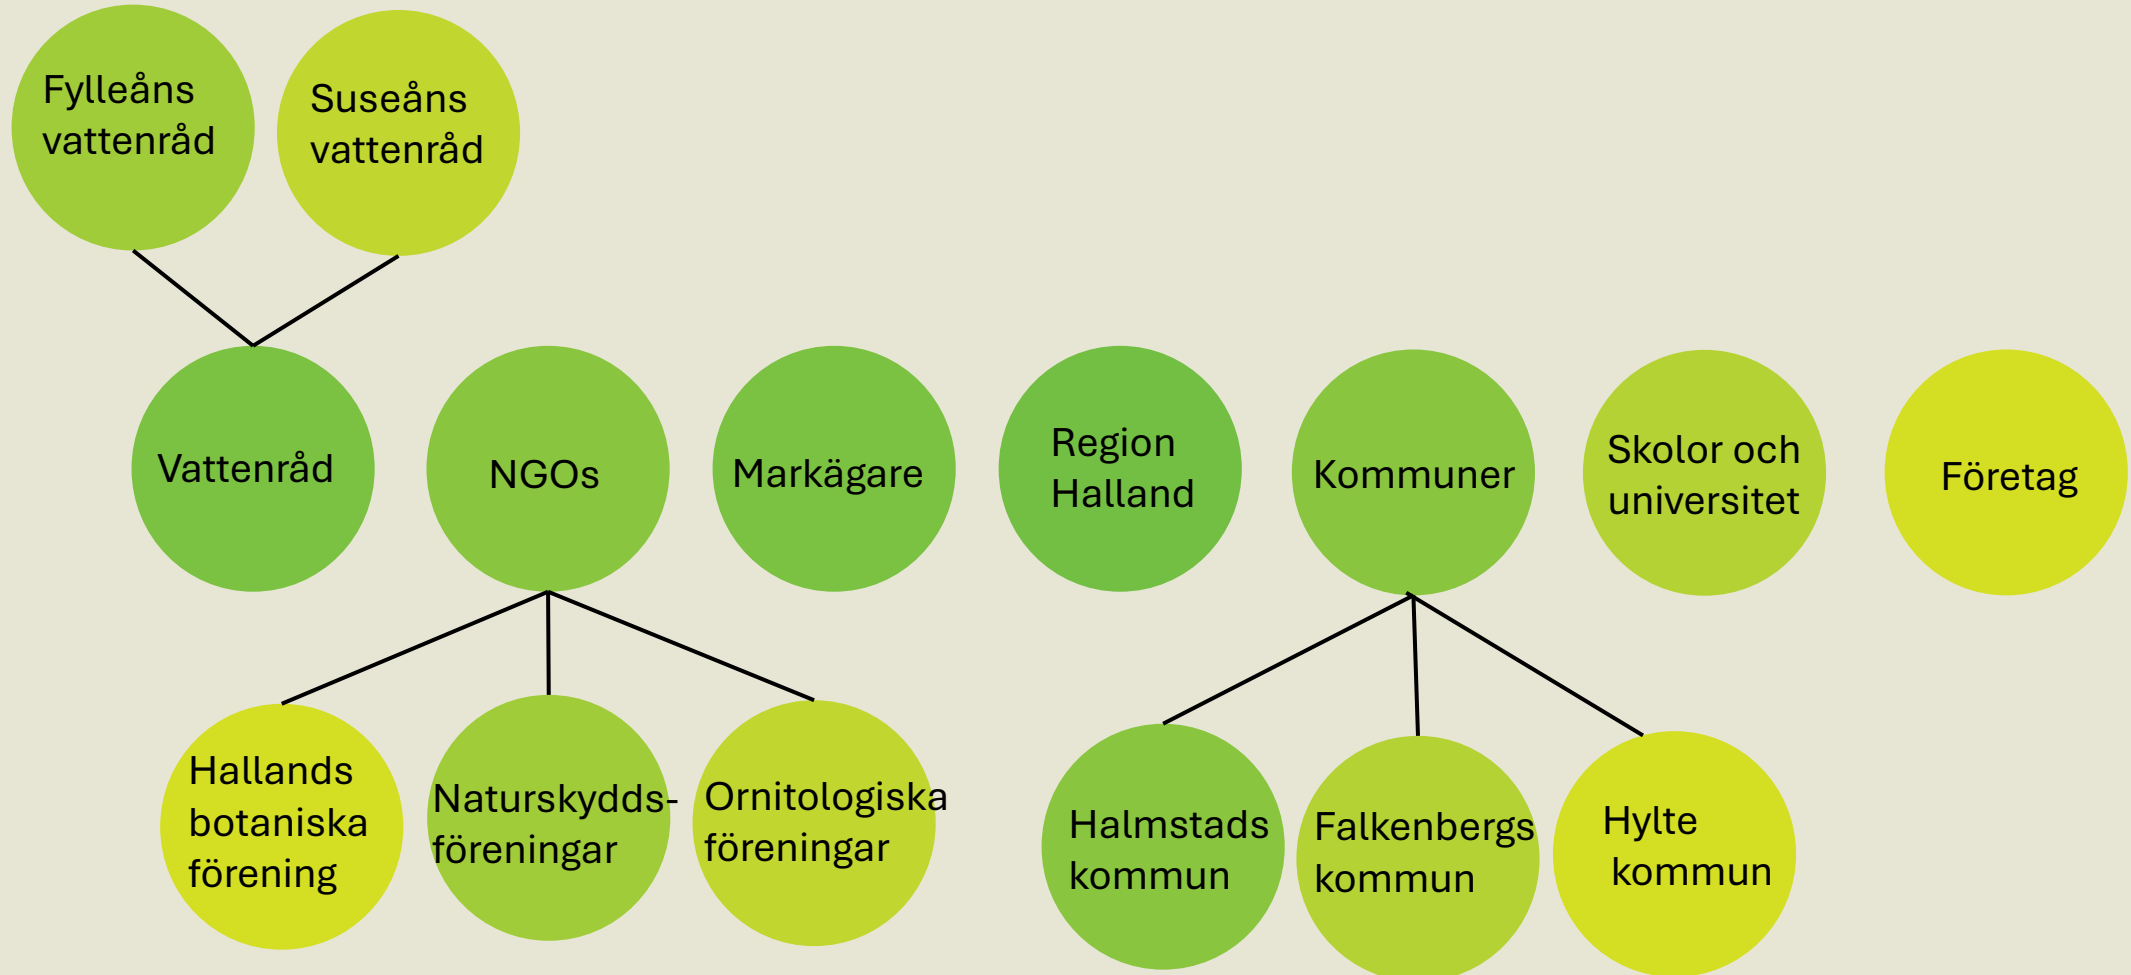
Fylleåns vattenråd

Suseåns vattenråd

Vattenråd

NGOs

Markägare

Region Halland

Kommuner

Skolor och universitet

Företag

Hallands botaniska förening

Naturskydds-föreningar

Ornitologiska föreningar

Halmstads kommun

Falkenbergs kommun

Hylte kommun